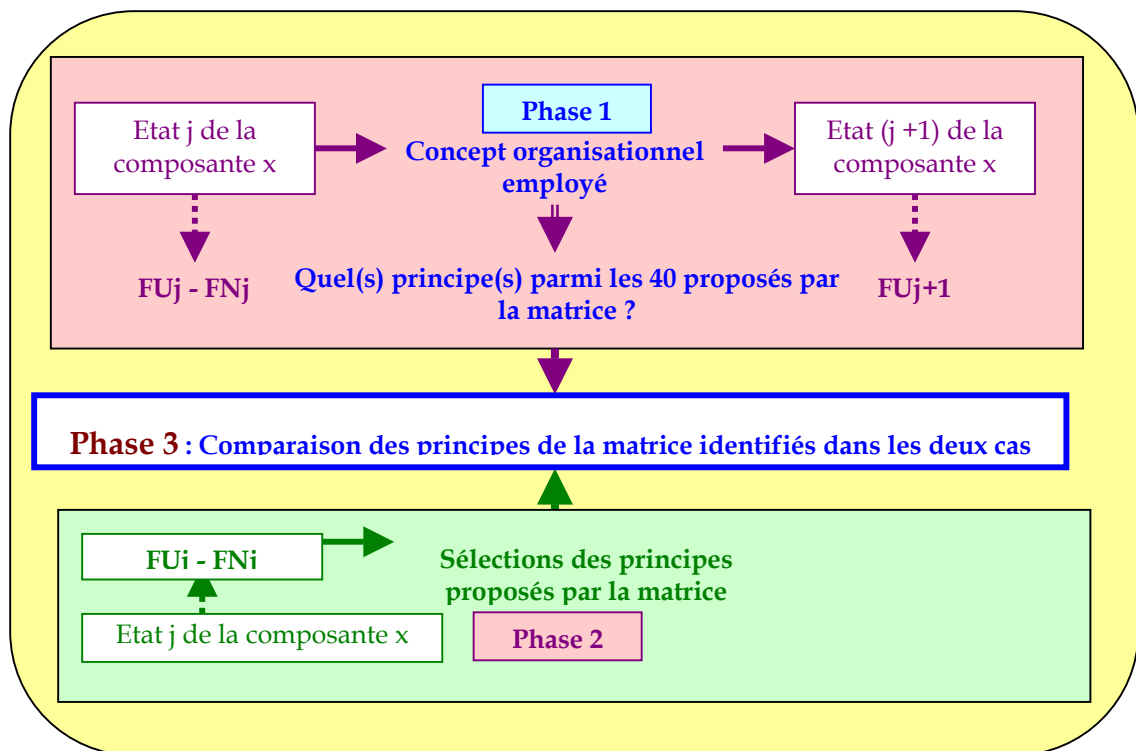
Etat j de la composante x

Phase 1

Concept organisationnel employé

Etat (j +1) de la composante x

FUj - FNj

Quel(s) principe(s) parmi les 40 proposés par la matrice ?

FUj+1

Phase 3 : Comparaison des principes de la matrice identifiés dans les deux cas

FUi - FNi

Sélections des principes proposés par la matrice

Etat j de la composante x

Phase 2